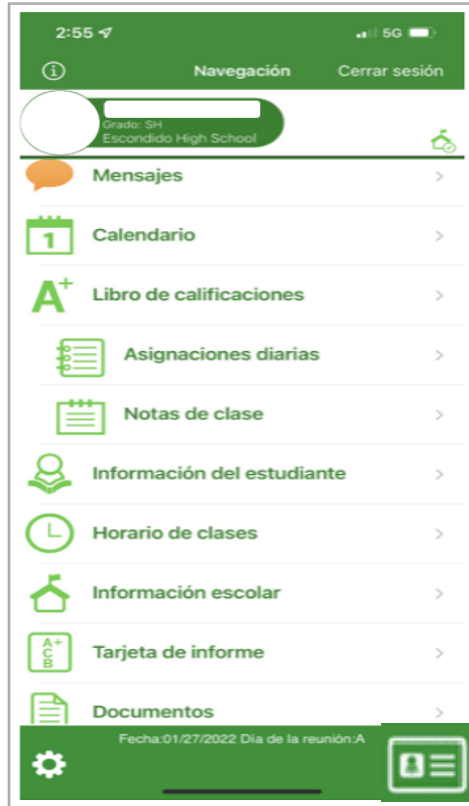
2:55
5G

Navegación
Cerrar sesión

Grado: SH
Escondido High School

Mensajes
Calendario
Libro de calificaciones
Asignaciones diarias
Notas de clase
Información del estudiante
Horario de clases
Información escolar
Tarjeta de informe
Documentos

Fecha:01/27/2022 Día de la reunión:A